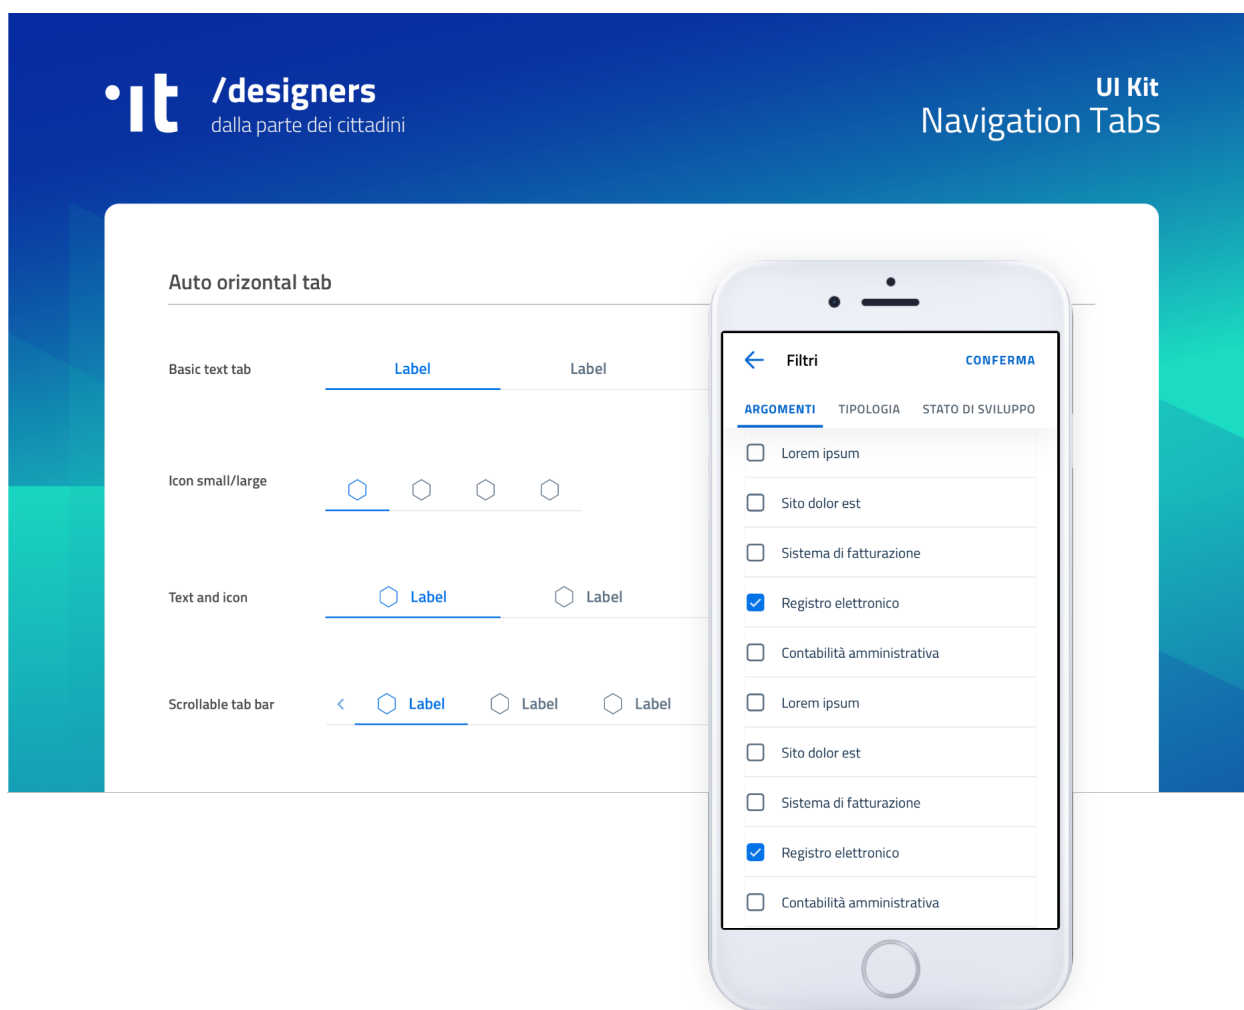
•It /designers
dalla parte dei cittadini

UI Kit
Navigation Tabs

Auto orizontal tab

Basic text tab Label Label

Icon small/large

Text and icon Label Label

Scrollable tab bar Label Label Label

Filtri CONFERMA

ARGOMENTI TIPOLOGIA STATO DI SVILUPPO

Lorem ipsum
Sito dolor est
Sistema di fatturazione
Registro elettronico
Contabilità amministrativa
Lorem ipsum
Sito dolor est
Sistema di fatturazione
Registro elettronico
Contabilità amministrativa